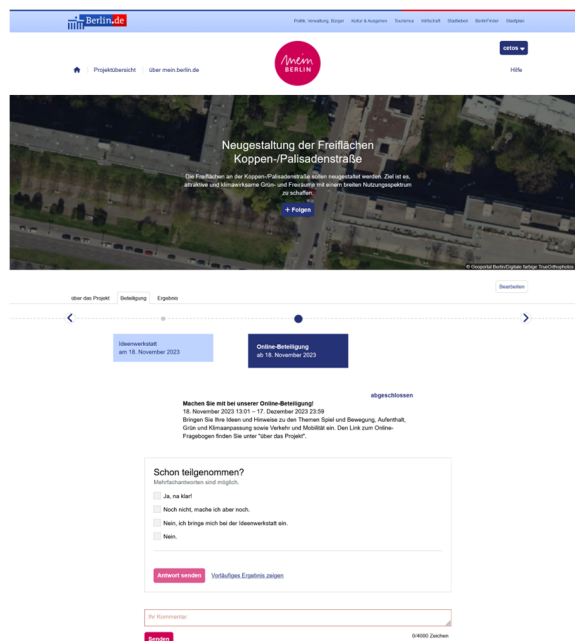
Berlin.de

Politik, Verwaltung, Bürger Kultur & Ausgehen Tourismus Wirtschaft Stadtleben BerlinFinden Stadtplan

mein BERLIN

cetos

Projektübersicht über mein.berlin.de

Hilfe

Neugestaltung der Freiflächen Koppen-/Palisadenstraße

Die Freiflächen an der Koppen-/Palisadenstraße sollen neugestaltet werden. Ziel ist es, attraktive und klimawirksame Grün- und Freiräume mit einem breiten Nutzungsspektrum zu schaffen.

+ Folgen

© Geoportal Berlin/Digitale farbige TrueOrthophotos

Bearbeiten

über das Projekt Beteiligung Ergebnis

Ideenwerkstatt
am 18. November 2023

Online-Beteiligung
ab 18. November 2023

abgeschlossen

Machen Sie mit bei unserer Online-Beteiligung!
18. November 2023 13:01 – 17. Dezember 2023 23:59
Bringen Sie Ihre Ideen und Hinweise zu den Themen Spiel und Bewegung, Aufenthalt, Grün und Klimaanpassung sowie Verkehr und Mobilität ein. Den Link zum Online-Fragebogen finden Sie unter "über das Projekt".

Schon teilgenommen?
Mehrfachantworten sind möglich.

Ja, na klar!

Noch nicht, mache ich aber noch.

Nein, ich bringe mich bei der Ideenwerkstatt ein.

Nein.

Antwort senden Vorläufiges Ergebnis zeigen

Ihr Kommentar

Senden

0/4000 Zeichen